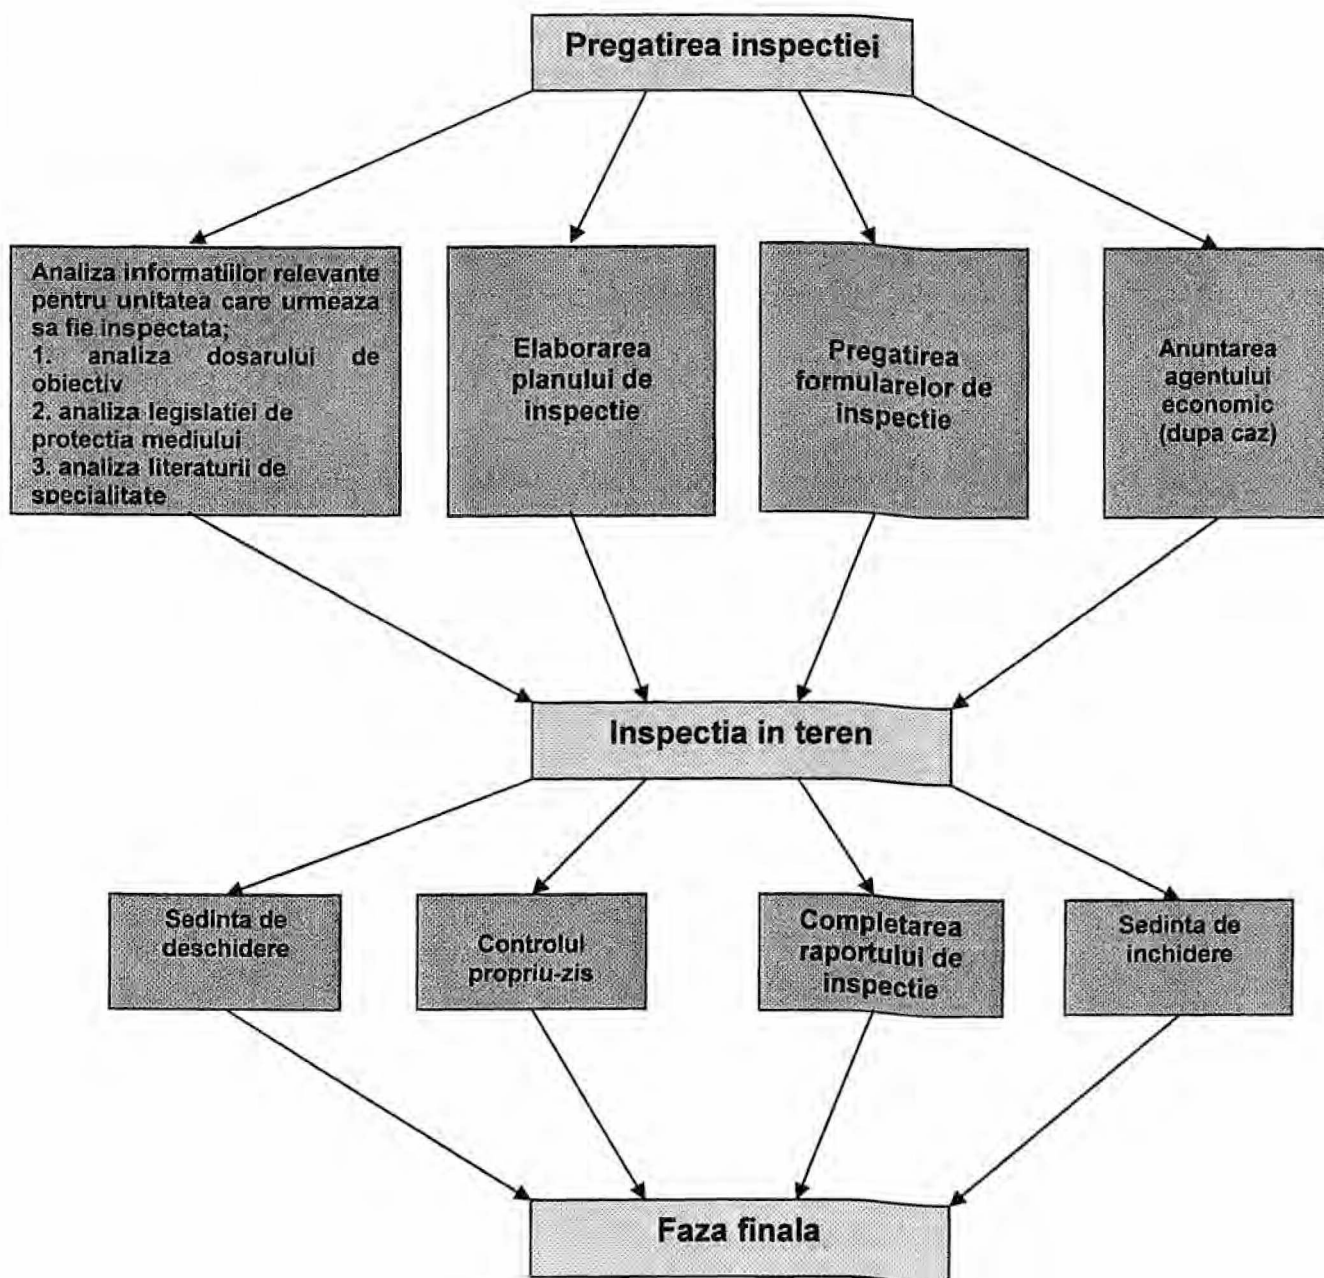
Pregatirea inspectiei

Analiza informatiilor relevante pentru unitatea care urmeaza sa fie inspectata;
1. analiza dosarului de obiectiv
2. analiza legislatiei de protectia mediului
3. analiza literaturii de specialitate

Elaborarea planului de inspectie

Pregatirea formularelor de inspectie

Anuntarea agentului economic (dupa caz)

Inspectia in teren

Sedinta de deschidere

Controlul propriu-zis

Completarea raportului de inspectie

Sedinta de inchidere

Faza finala